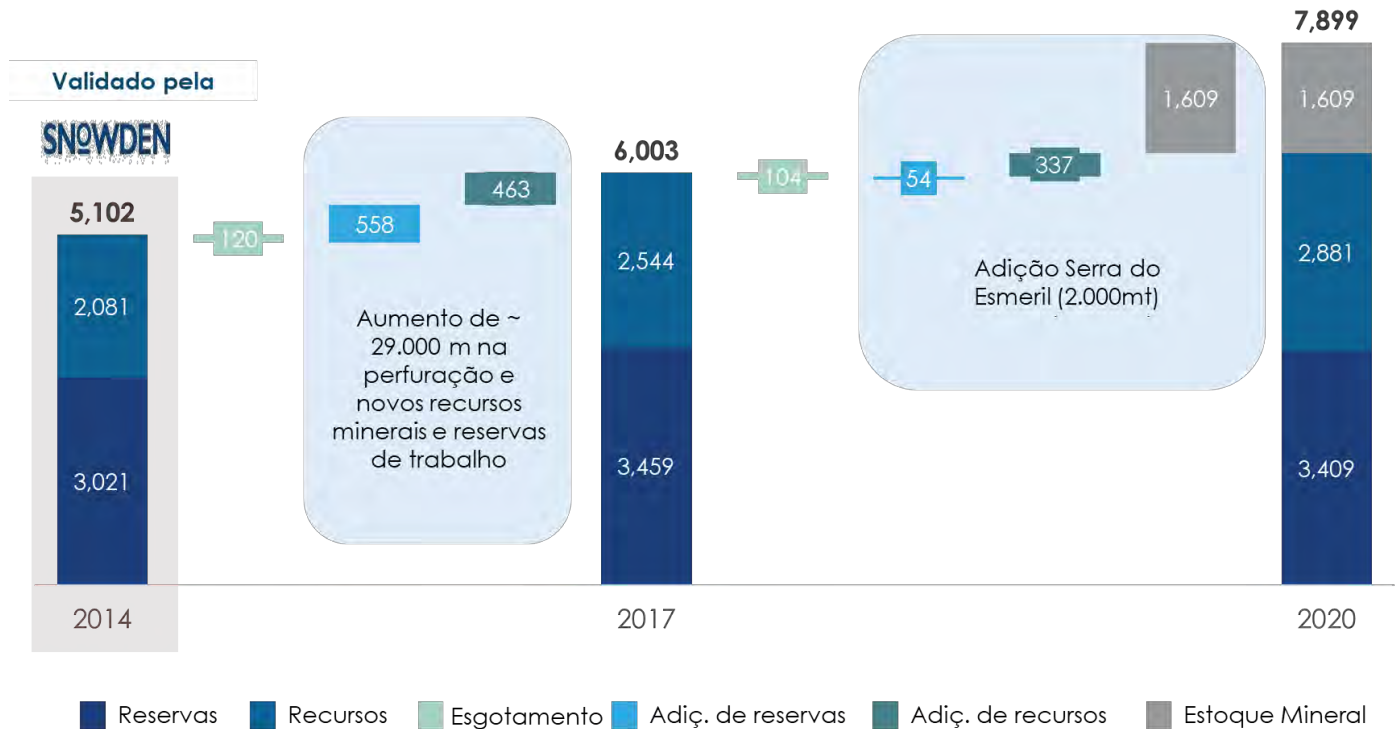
Validado pela

SNOWDEN

5,102

2,081

3,021

2014

120

558

463

Aumento de ~ 29.000 m na perfuração e novos recursos minerais e reservas de trabalho

6,003

2,544

3,459

2017

104

54

337

1,609

Adição Serra do Esmeril (2.000mt)

7,899

1,609

2,881

3,409

2020

Reservas   Recursos   Esgotamento   Adiç. de reservas   Adiç. de recursos   Estoque Mineral